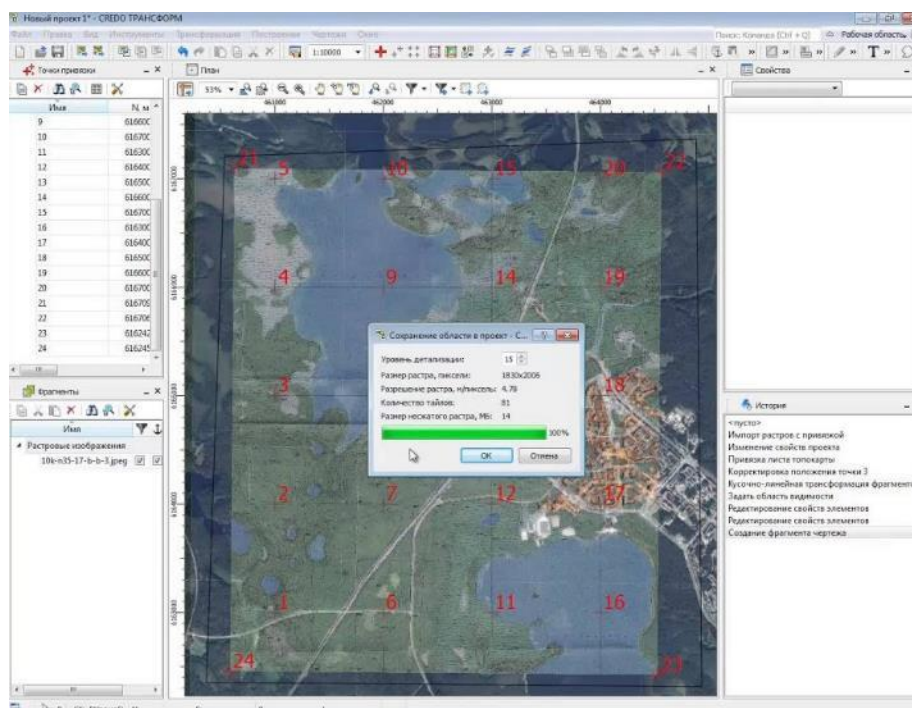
Новый проект 1* - CREDO ТРАНСФОРМ

Файл Правка Вид Инструменты Трансформация Построения Чертеж Окно

Поиск: Команда (Ctrl + Q)

Рабочая область

1:10000

Точки привязки

| Имя | N, м |
|---|---|
| 9 | 61660C |
| 10 | 61670C |
| 11 | 61630C |
| 12 | 61640C |
| 13 | 61650C |
| 14 | 61660C |
| 15 | 61670C |
| 16 | 61630C |
| 17 | 61640C |
| 18 | 61650C |
| 19 | 61660C |
| 20 | 61670C |
| 21 | 616709 |
| 22 | 61670€ |
| 23 | 616242 |
| 24 | 616245 |

Фрагменты

Имя

Растровые изображения

10k-n35-17-b-b-3.jpeg

План

53%

461000 462000 463000 464000

21 5 10 15 20 22

4 9 14 19

3 18

2 7 12 17

1 6 11 16

24 23

Сохранение области в проект - С...

Уровень детализации: 15

Размер растра, пиксели: 1830x2006

Разрешение растра, м/пиксель: 4.78

Количество тайлов: 81

Размер несжатого растра, Мб: 14

100%

OK Отмена

Свойства

История

<пусто>

Импорт растров с привязкой

Изменение свойств проекта

Привязка листа топокарты

Корректировка положения точки 3

Кусочно-линейная трансформация фрагмента

Задать область видимости

Редактирование свойств элементов

Редактирование свойств элементов

Создание фрагмента чертежа